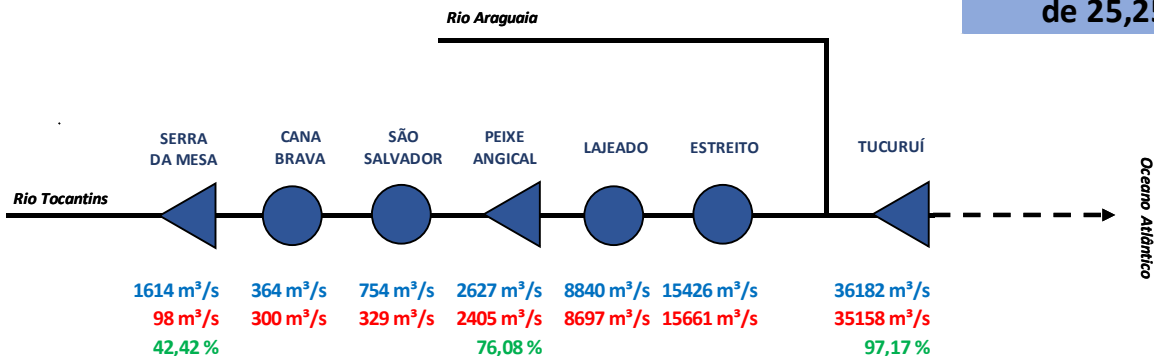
de 25,25

Rio Araguaia

SERRA DA MESA

CANA BRAVA

SÃO SALVADOR

PEIXE ANGICAL

LAJEADO

ESTREITO

TUCURUÍ

Rio Tocantins

Oceano Atlântico

| SERRA DA MESA | CANA BRAVA | SÃO SALVADOR | PEIXE ANGICAL | LAJEADO | ESTREITO | TUCURUÍ |
|---|---|---|---|---|---|---|
| 1614 m³/s | 364 m³/s | 754 m³/s | 2627 m³/s | 8840 m³/s | 15426 m³/s | 36182 m³/s |
| 98 m³/s | 300 m³/s | 329 m³/s | 2405 m³/s | 8697 m³/s | 15661 m³/s | 35158 m³/s |
| 42,42 % | | | 76,08 % | | | 97,17 % |